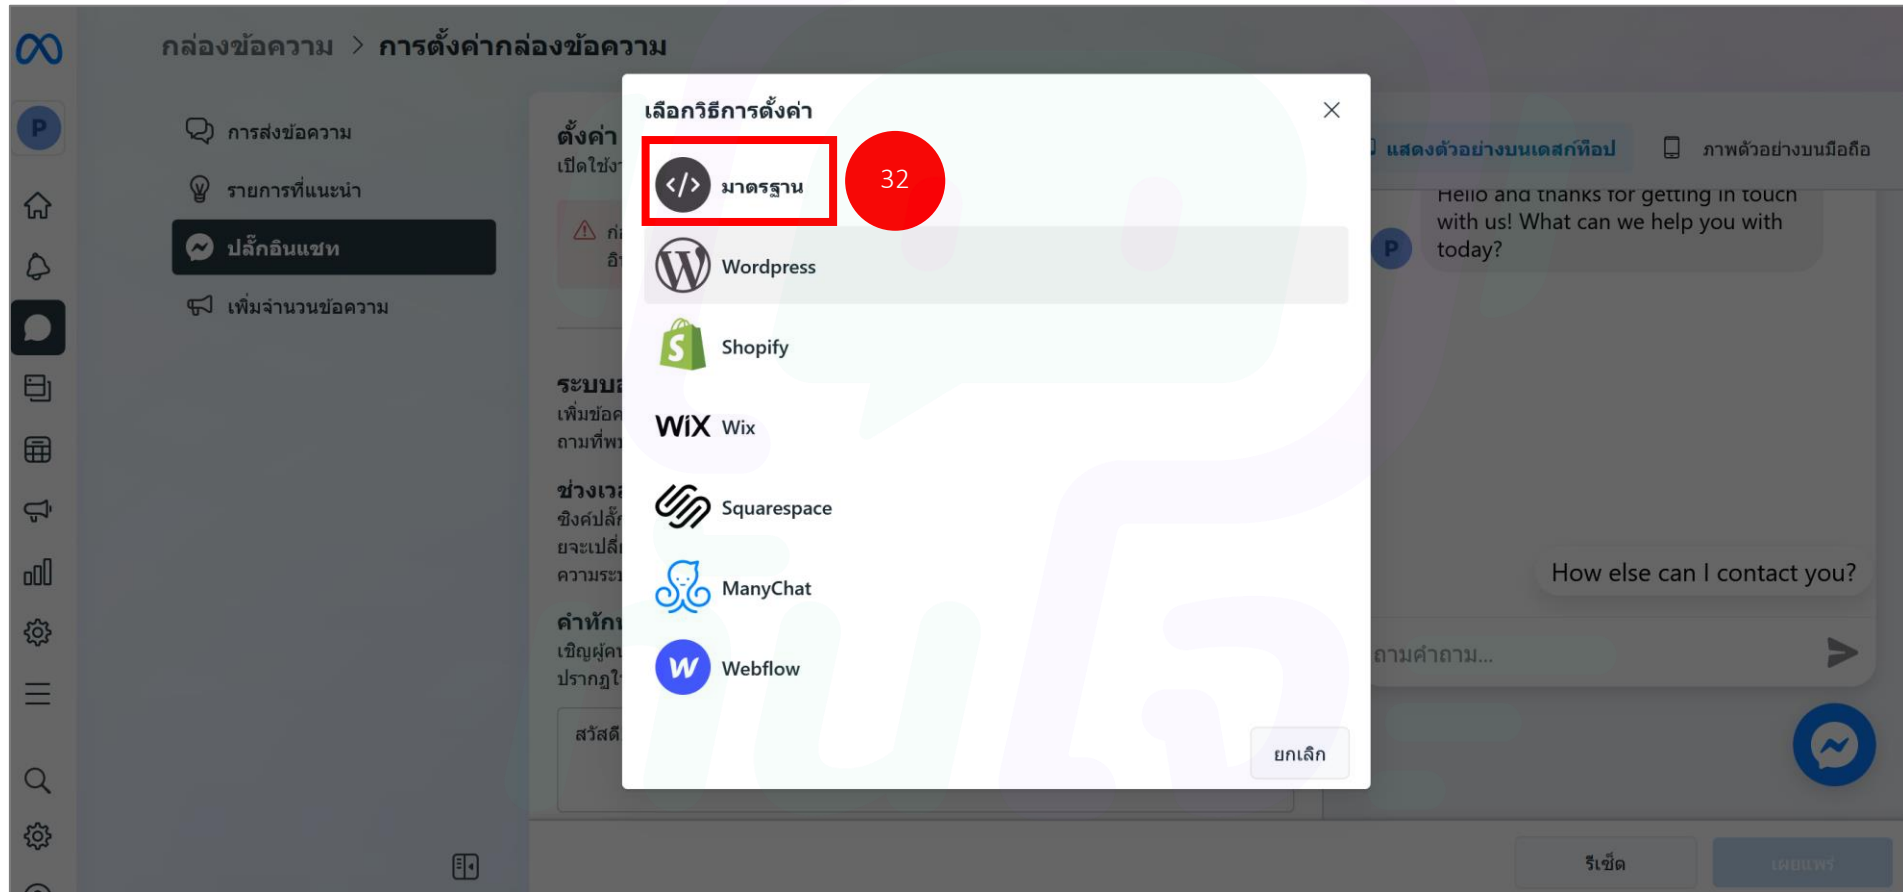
กล่องข้อความ > การตั้งค่ากล่องข้อความ

P

การส่งข้อความ

รายการที่แนะนำ

ปลั๊กอินแชท

เพิ่มจำนวนข้อความ

ตั้งค่า
เปิดใช้

ระบบ
เพิ่มข้อค
ถามที่พ

ช่วงเว
ซิงค์ปลั๊ก
ยจะเปลี่
ความระ

คำทัก
เชิญผู้ค
ปรากฏใ

สวัสดี

แสดงตัวอย่างบนเดสก์ท็อป

ภาพตัวอย่างบนมือถือ

Hello and thanks for getting in touch with us! What can we help you with today?

How else can I contact you?

ถามคำถาม...

รีเซ็ต

เผยแพร่

เลือกวิธีการตั้งค่า

มาตรฐาน

32

Wordpress

Shopify

WiX Wix

Squarespace

ManyChat

Webflow

ยกเลิก